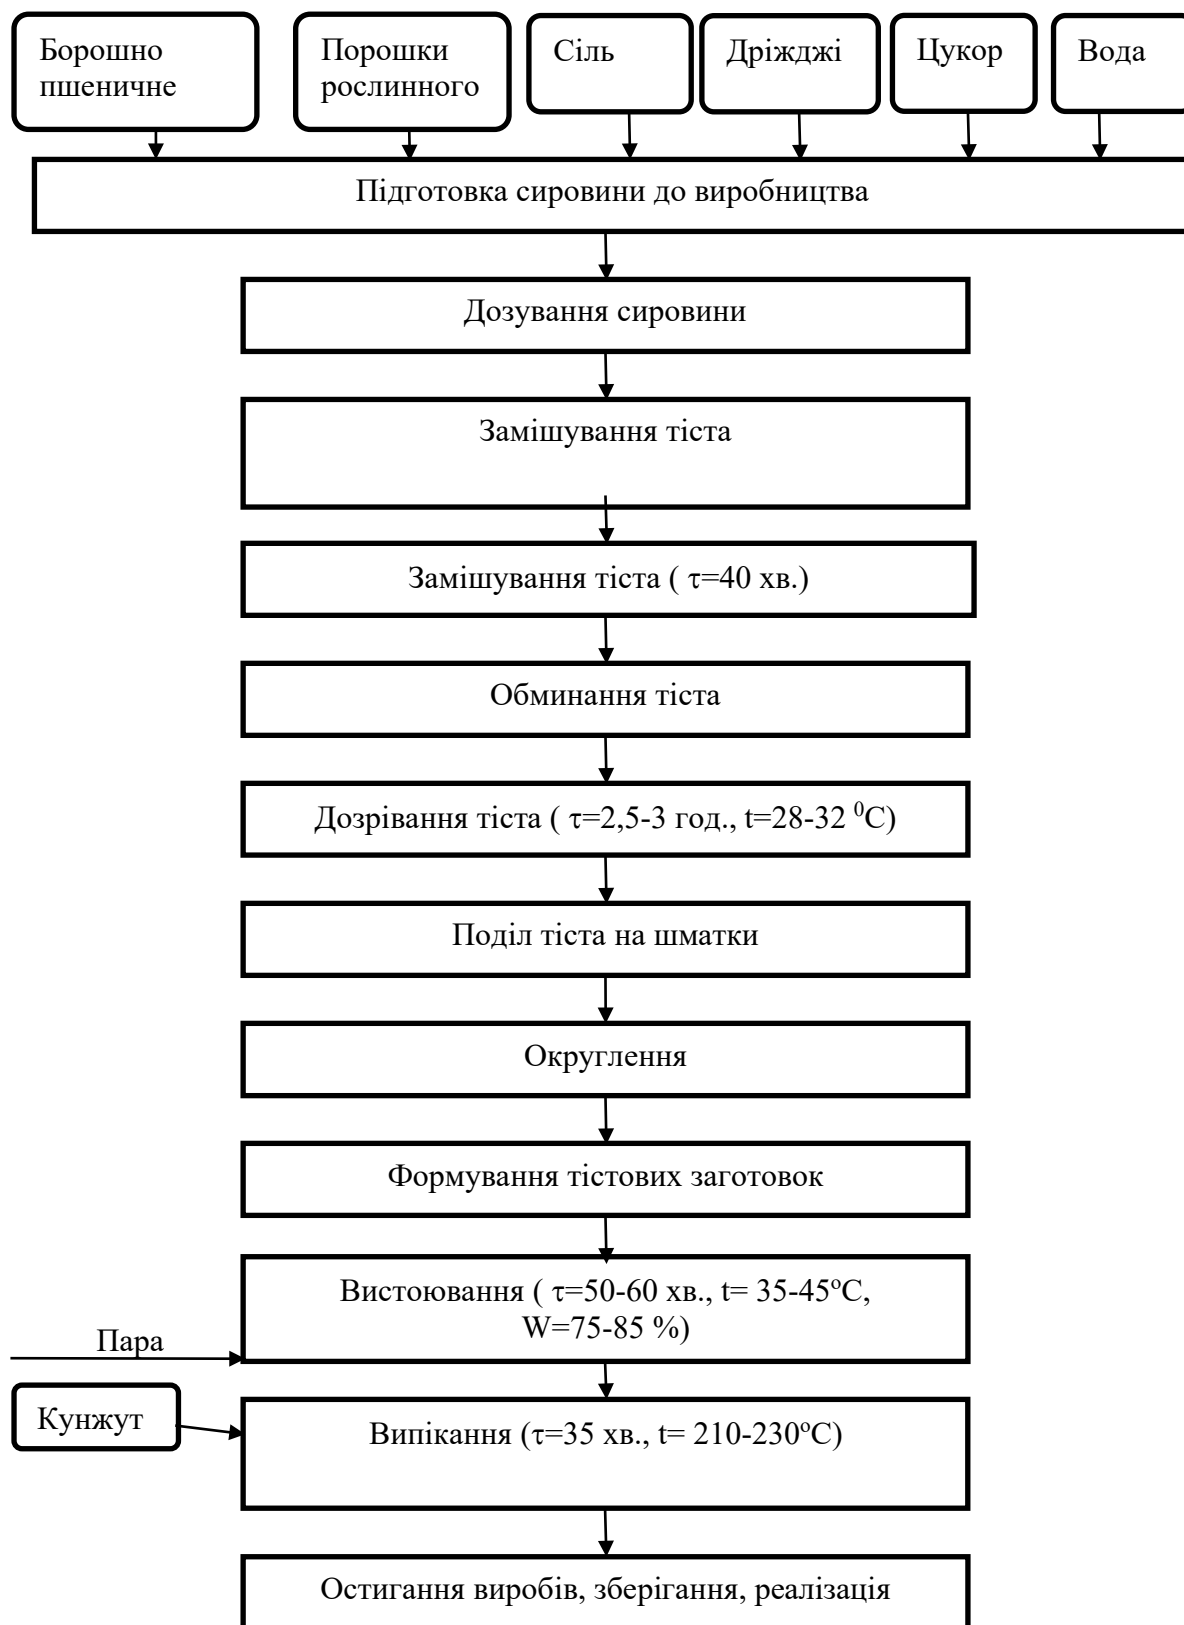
Борошно пшеничне

Порошки рослинного

Сіль

Дріжджі

Цукор

Вода

Підготовка сировини до виробництва

Дозування сировини

Замішування тіста

Замішування тіста ( $\tau$=40 хв.)

Обминання тіста

Дозрівання тіста ( $\tau$=2,5-3 год., t=28-32 $^0$C)

Поділ тіста на шматки

Округлення

Формування тістових заготовок

Пара

Вистоювання ( $\tau$=50-60 хв., t= 35-45$^o$C, W=75-85 %)

Кунжут

Випікання ($\tau$=35 хв., t= 210-230$^o$C)

Остигання виробів, зберігання, реалізація